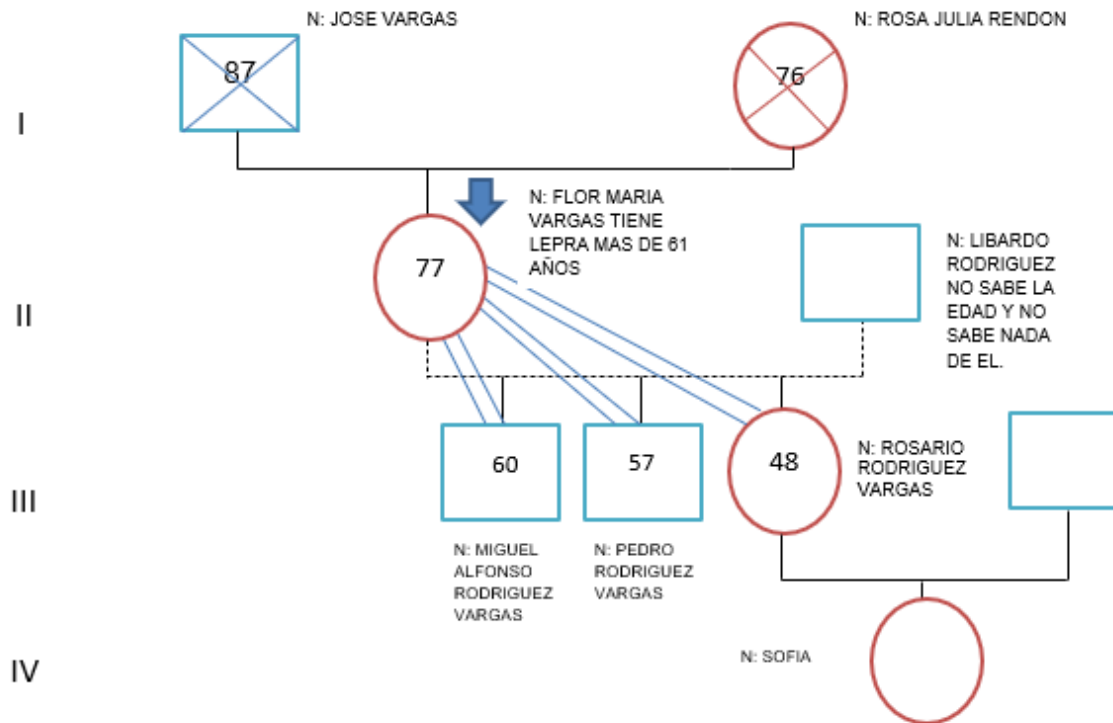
N: JOSE VARGAS

N: ROSA JULIA RENDON

I

87

76

N: FLOR MARIA VARGAS TIENE LEPRA MAS DE 61 AÑOS

II

77

N: LIBARDO RODRIGUEZ NO SABE LA EDAD Y NO SABE NADA DE EL.

III

60

57

48

N: ROSARIO RODRIGUEZ VARGAS

N: MIGUEL ALFONSO RODRIGUEZ VARGAS

N: PEDRO RODRIGUEZ VARGAS

IV

N: SOFIA